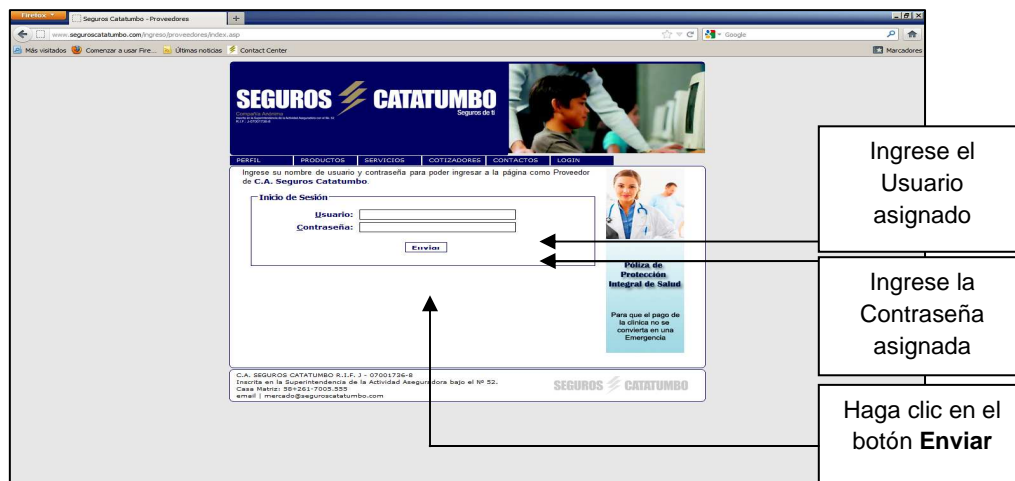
Firefox
Seguros Catatumbo - Proveedores
+
www.seguroscatatumbo.com/ingreso/proveedores/index.asp
Google
Más visitados
Comenzar a usar Fire...
Últimas noticias
Contact Center
Marcadores

SEGUROS CATATUMBO
Seguros de ti
Compañía Anónima

PERFIL
PRODUCTOS
SERVICIOS
COTIZADORES
CONTACTOS
LOGIN

Ingrese su nombre de usuario y contraseña para poder ingresar a la página como Proveedor de C.A. Seguros Catatumbo.

Inicio de Sesión
Usuario:
Contraseña:
Enviar

Póliza de Protección Integral de Salud

Para que el pago de la clínica no se convierta en una Emergencia

C.A. SEGUROS CATATUMBO R.I.F. J - 07001726-8
Inscrita en la Superintendencia de la Actividad Aseguradora bajo el Nº 52.
Casa Matriz: 58+261-7005.555
email | mercado@seguroscatatumbo.com

SEGUROS CATATUMBO

Ingrese el Usuario asignado

Ingrese la Contraseña asignada

Haga clic en el botón **Enviar**